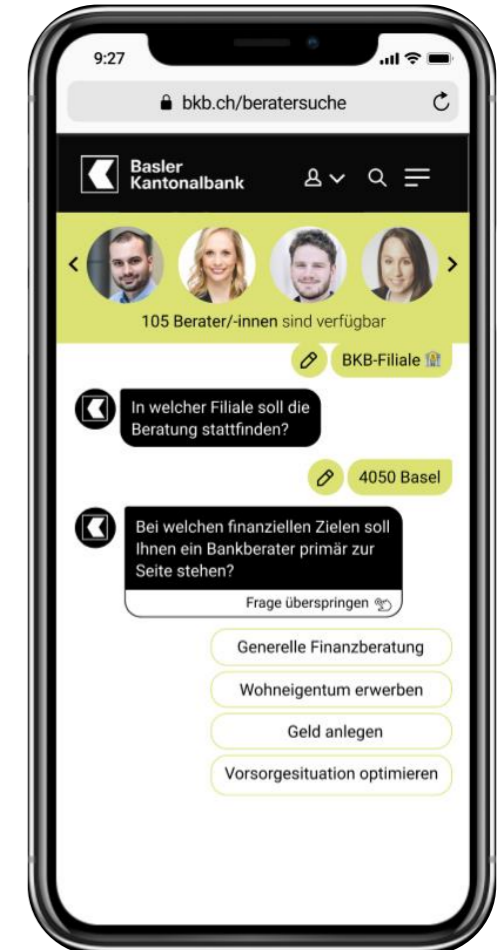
9:27

bkb.ch/beratersuche

Basler Kantonalbank

105 Berater/-innen sind verfügbar

BKB-Filiale

In welcher Filiale soll die Beratung stattfinden?

4050 Basel

Bei welchen finanziellen Zielen soll Ihnen ein Bankberater primär zur Seite stehen?

Frage überspringen

Generelle Finanzberatung

Wohneigentum erwerben

Geld anlegen

Vorsorgesituation optimieren